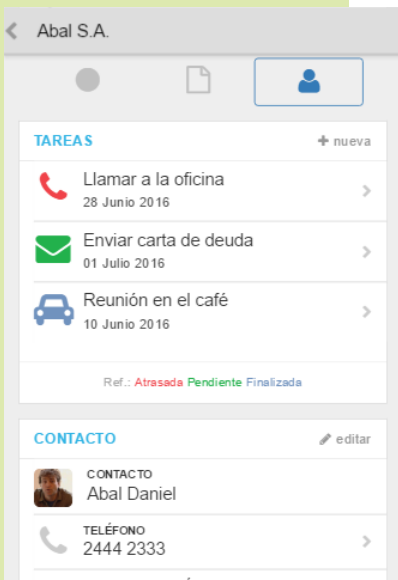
Abal S.A.

TAREAS
+ nueva

Llamar a la oficina
28 Junio 2016

Enviar carta de deuda
01 Julio 2016

Reunión en el café
10 Junio 2016

Ref.: Atrasada Pendiente Finalizada

CONTACTO
editar

CONTACTO
Abal Daniel

TELÉFONO
2444 2333